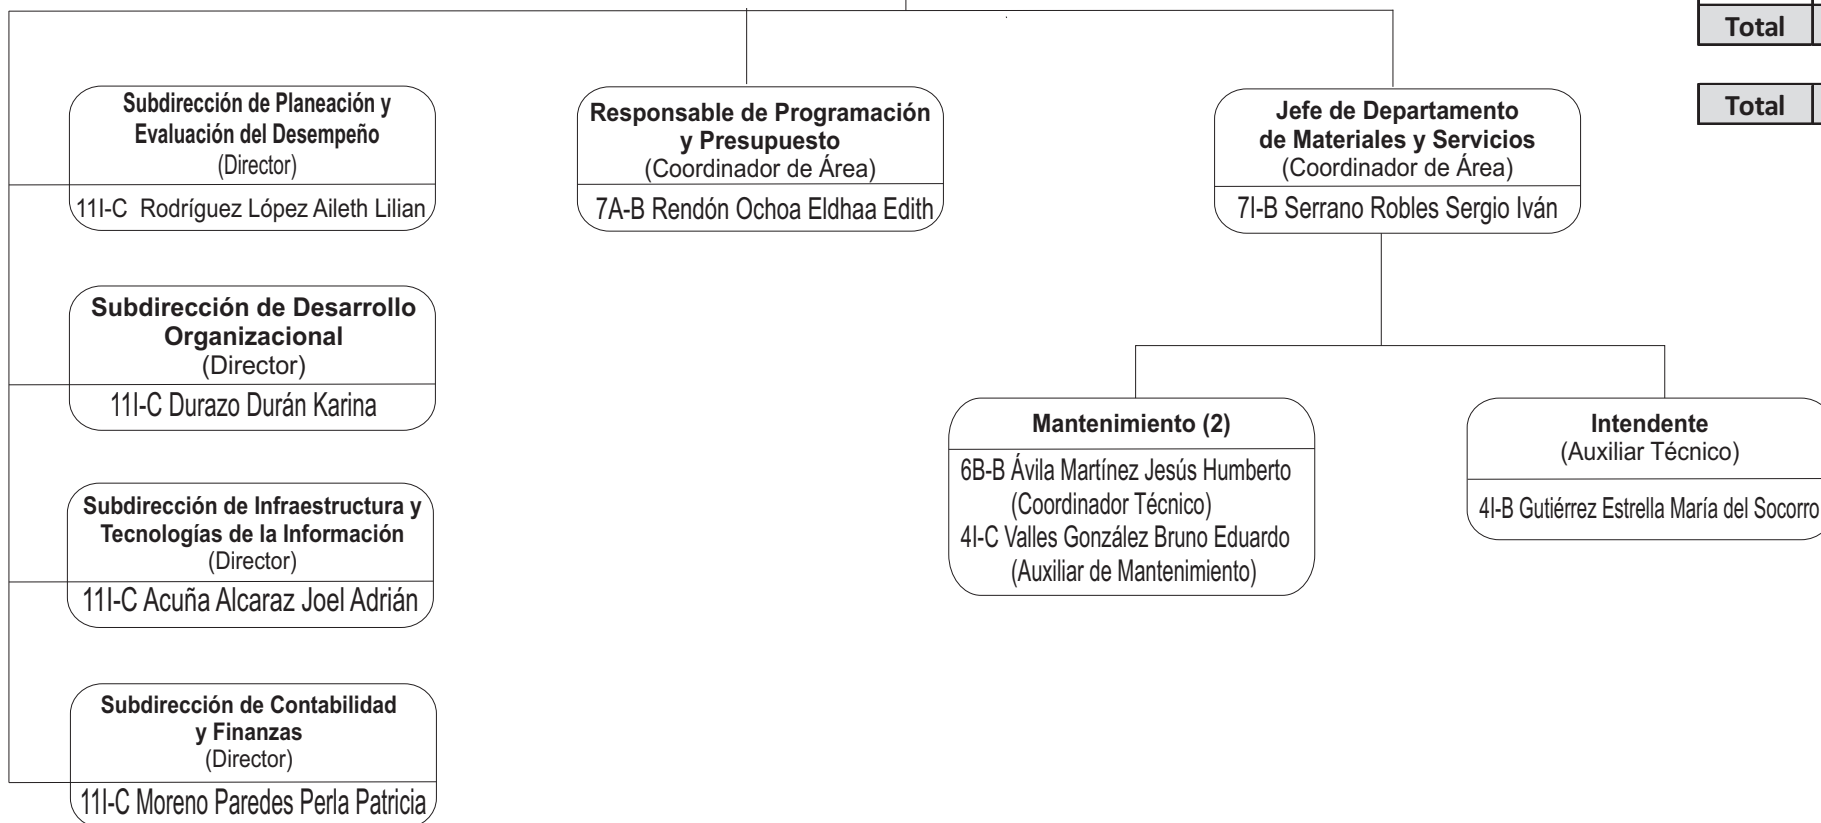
Total

Total

Subdirección de Planeación y Evaluación del Desempeño
(Director)
11I-C Rodríguez López Aileth Lilian

Subdirección de Desarrollo Organizacional
(Director)
11I-C Durazo Durán Karina

Subdirección de Infraestructura y Tecnologías de la Información
(Director)
11I-C Acuña Alcaraz Joel Adrián

Subdirección de Contabilidad y Finanzas
(Director)
11I-C Moreno Paredes Perla Patricia

Responsable de Programación y Presupuesto
(Coordinador de Área)
7A-B Rendón Ochoa Eldhaa Edith

Jefe de Departamento de Materiales y Servicios
(Coordinador de Área)
7I-B Serrano Robles Sergio Iván

Mantenimiento (2)
6B-B Ávila Martínez Jesús Humberto
(Coordinador Técnico)
4I-C Valles González Bruno Eduardo
(Auxiliar de Mantenimiento)

Intendente
(Auxiliar Técnico)
4I-B Gutiérrez Estrella María del Socorro